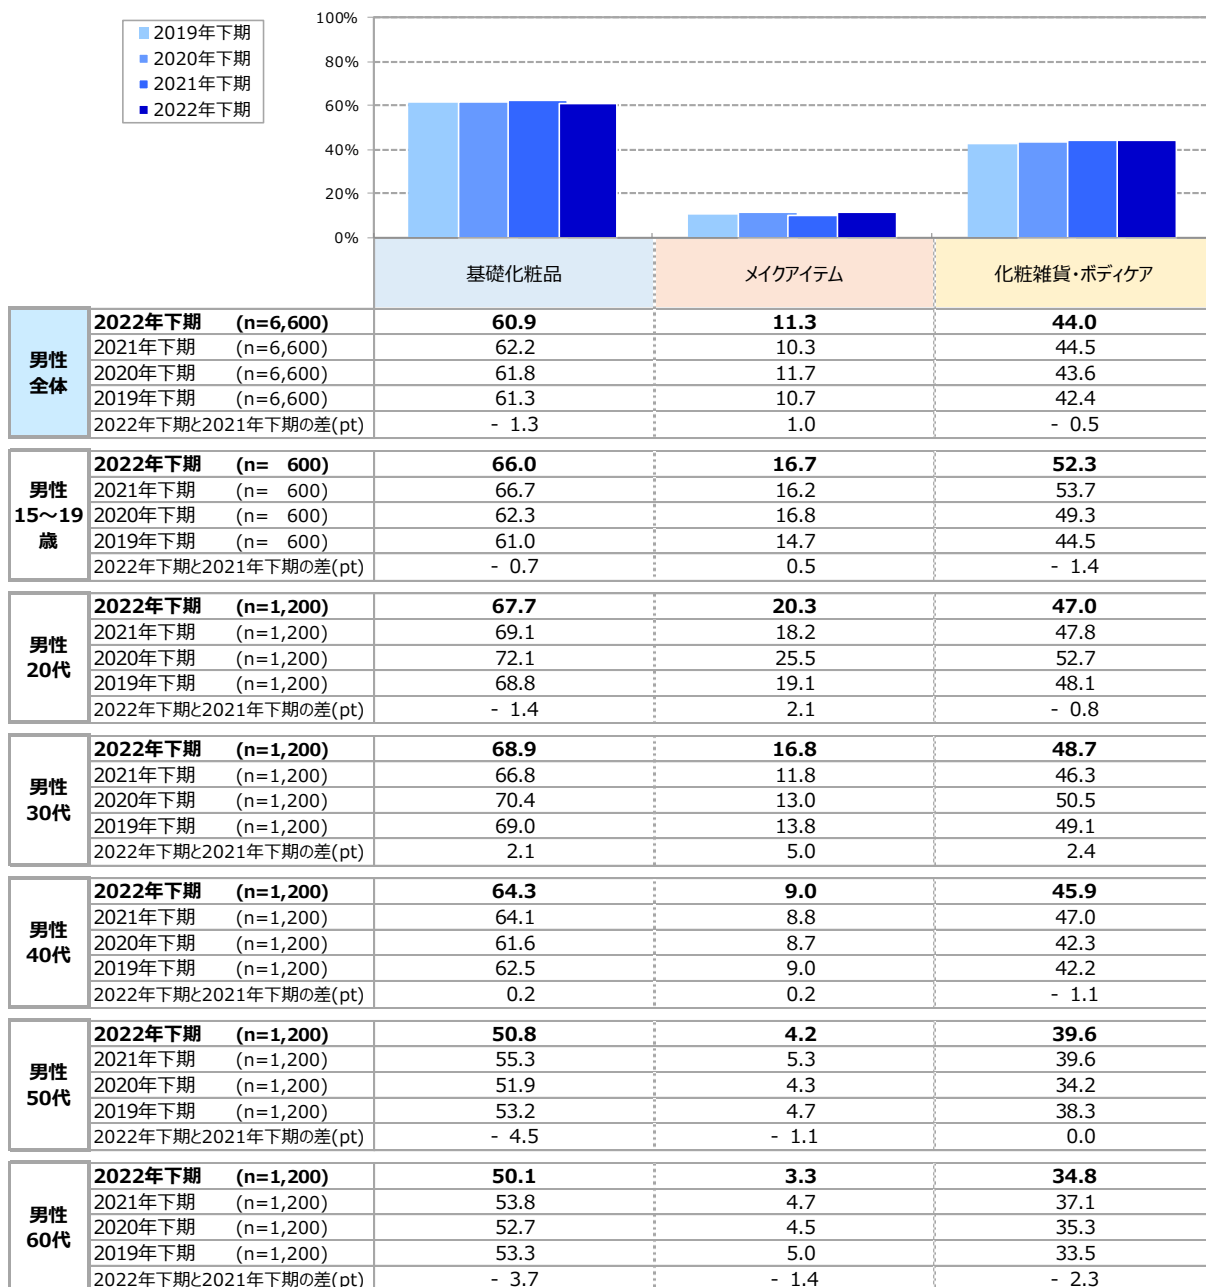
2019年下期
2020年下期
2021年下期
2022年下期

100%
80%
60%
40%
20%
0%

| | | 基礎化粧品 | メイクアイテム | 化粧雑貨・ボディケア |
|---|---|---|---|---|
| 男性全体 | 2022年下期 (n=6,600) | 60.9 | 11.3 | 44.0 |
| | 2021年下期 (n=6,600) | 62.2 | 10.3 | 44.5 |
| | 2020年下期 (n=6,600) | 61.8 | 11.7 | 43.6 |
| | 2019年下期 (n=6,600) | 61.3 | 10.7 | 42.4 |
| | 2022年下期と2021年下期の差(pt) | - 1.3 | 1.0 | - 0.5 |
| 男性15～19歳 | 2022年下期 (n= 600) | 66.0 | 16.7 | 52.3 |
| | 2021年下期 (n= 600) | 66.7 | 16.2 | 53.7 |
| | 2020年下期 (n= 600) | 62.3 | 16.8 | 49.3 |
| | 2019年下期 (n= 600) | 61.0 | 14.7 | 44.5 |
| | 2022年下期と2021年下期の差(pt) | - 0.7 | 0.5 | - 1.4 |
| 男性20代 | 2022年下期 (n=1,200) | 67.7 | 20.3 | 47.0 |
| | 2021年下期 (n=1,200) | 69.1 | 18.2 | 47.8 |
| | 2020年下期 (n=1,200) | 72.1 | 25.5 | 52.7 |
| | 2019年下期 (n=1,200) | 68.8 | 19.1 | 48.1 |
| | 2022年下期と2021年下期の差(pt) | - 1.4 | 2.1 | - 0.8 |
| 男性30代 | 2022年下期 (n=1,200) | 68.9 | 16.8 | 48.7 |
| | 2021年下期 (n=1,200) | 66.8 | 11.8 | 46.3 |
| | 2020年下期 (n=1,200) | 70.4 | 13.0 | 50.5 |
| | 2019年下期 (n=1,200) | 69.0 | 13.8 | 49.1 |
| | 2022年下期と2021年下期の差(pt) | 2.1 | 5.0 | 2.4 |
| 男性40代 | 2022年下期 (n=1,200) | 64.3 | 9.0 | 45.9 |
| | 2021年下期 (n=1,200) | 64.1 | 8.8 | 47.0 |
| | 2020年下期 (n=1,200) | 61.6 | 8.7 | 42.3 |
| | 2019年下期 (n=1,200) | 62.5 | 9.0 | 42.2 |
| | 2022年下期と2021年下期の差(pt) | 0.2 | 0.2 | - 1.1 |
| 男性50代 | 2022年下期 (n=1,200) | 50.8 | 4.2 | 39.6 |
| | 2021年下期 (n=1,200) | 55.3 | 5.3 | 39.6 |
| | 2020年下期 (n=1,200) | 51.9 | 4.3 | 34.2 |
| | 2019年下期 (n=1,200) | 53.2 | 4.7 | 38.3 |
| | 2022年下期と2021年下期の差(pt) | - 4.5 | - 1.1 | 0.0 |
| 男性60代 | 2022年下期 (n=1,200) | 50.1 | 3.3 | 34.8 |
| | 2021年下期 (n=1,200) | 53.8 | 4.7 | 37.1 |
| | 2020年下期 (n=1,200) | 52.7 | 4.5 | 35.3 |
| | 2019年下期 (n=1,200) | 53.3 | 5.0 | 33.5 |
| | 2022年下期と2021年下期の差(pt) | - 3.7 | - 1.4 | - 2.3 |